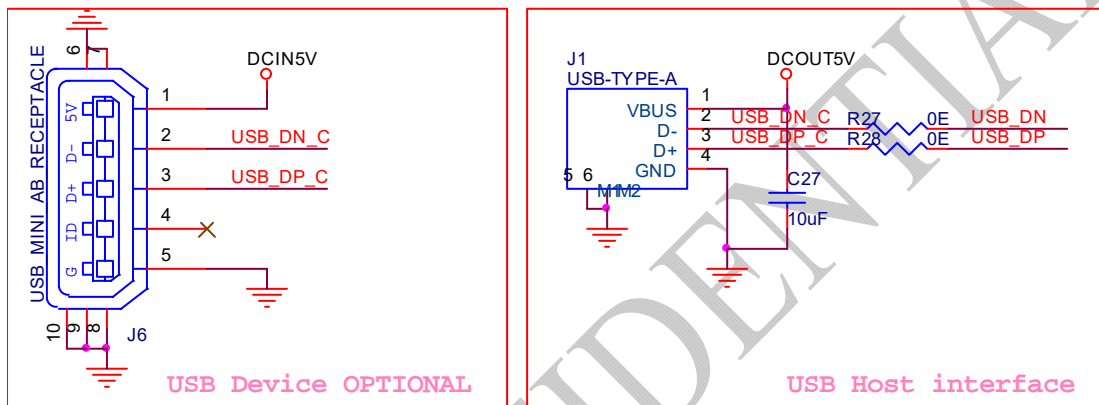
USB MINI AB RECEPTACLE

6
7

DCIN5V

5V
D-
D+
ID
G

1
2 USB_DN_C
3 USB_DP_C
4
5

10 9 8
J6

USB Device OPTIONAL

J1
USB-TYPE-A

DCOUT5V

1
VBUS 2 USB_DN_C R27 0E USB_DN
D- 3 USB_DP_C R28 0E USB_DP
D+ 4
GND

5 6
M1M2

C27
10uF

USB Host interface